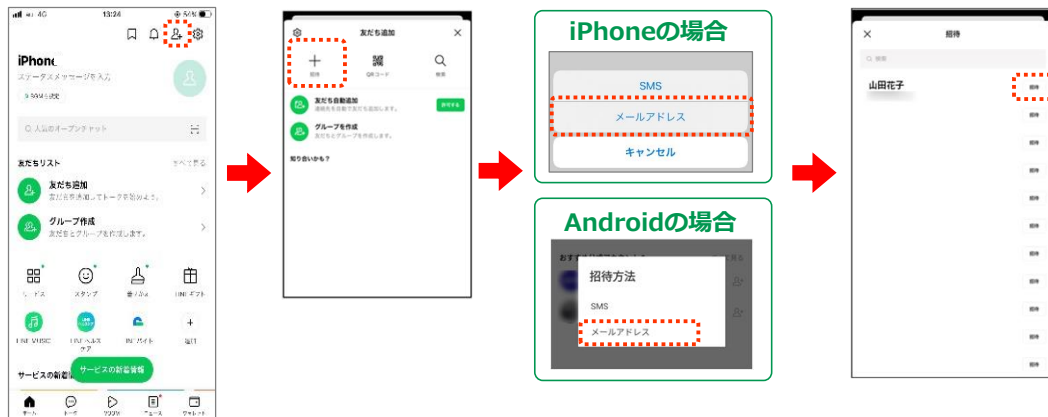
13:24

iPhone
ステータスメッセージを入力

人気のオープンチャット

友だちリスト
すべて見る

友だち追加
友だちを追加してトークを楽しもう

グループ作成
友だちをグループを作成します。

ニュース
スタンプ
着せかえ
LINEギフト

LINE MUSIC
LINEヘルスケア
LINEバイト
追加

サービスの新着情報

ホーム
トーク
VOOM
ニュース
ウォレット

友だち追加

招待
QRコード
検索

友だち自動追加
連絡先を自動で友だちに追加します。
許可する

グループを作成
友だちとグループを作成します。

知り合いかも？

iPhoneの場合

SMS
メールアドレス
キャンセル

Androidの場合

招待方法
SMS
メールアドレス

招待

検索

山田花子
招待
招待
招待
招待
招待
招待
招待
招待
招待
招待
招待